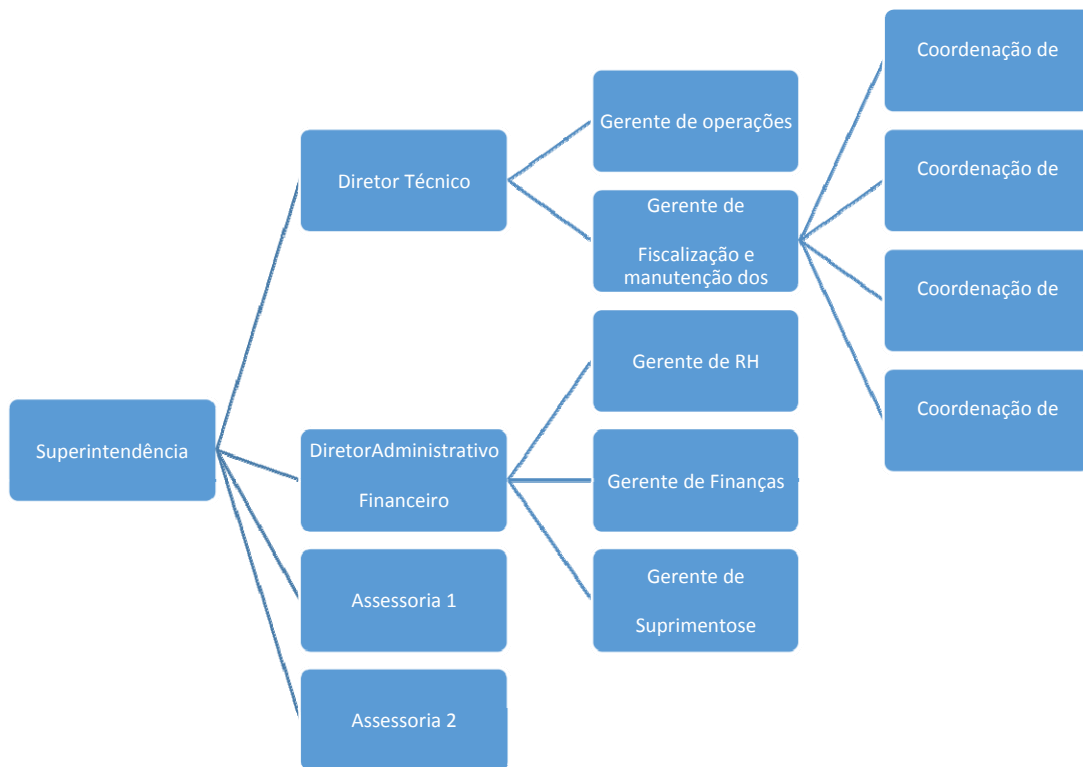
Superintendência

Diretor Técnico

DiretorAdministrativo

Financeiro

Assessoria 1

Assessoria 2

Gerente de operações

Gerente de

Fiscalização e manutenção dos

Gerente de RH

Gerente de Finanças

Gerente de

Suprimentose

Coordenação de

Coordenação de

Coordenação de

Coordenação de